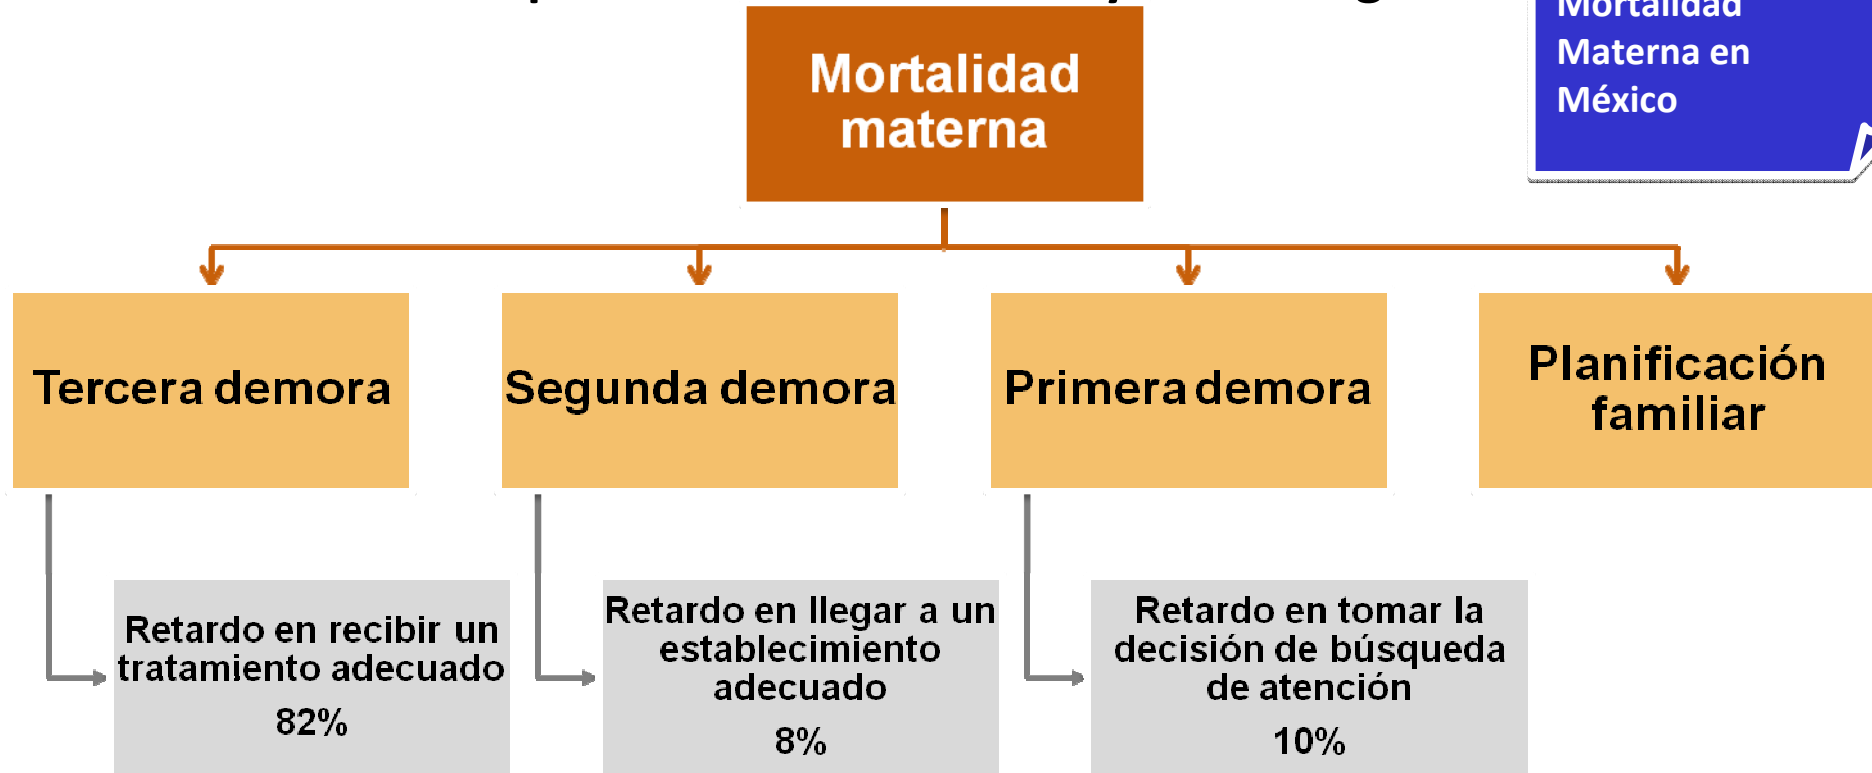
Mortalidad Materna en México

Mortalidad materna

Tercera demora

Segunda demora

Primera demora

Planificación familiar

Retardo en recibir un tratamiento adecuado

82%

Retardo en llegar a un establecimiento adecuado

8%

Retardo en tomar la decisión de búsqueda de atención

10%